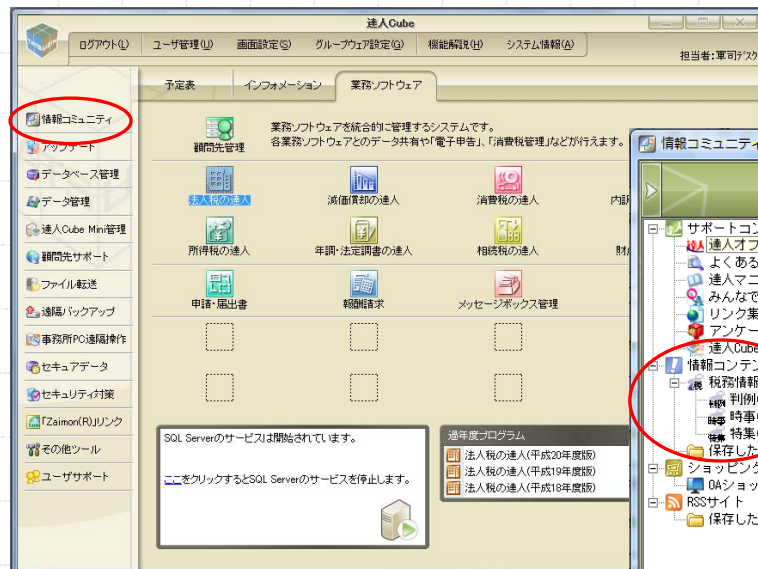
達人Cube

ログアウト(L) ユーザ管理(U) 画面設定(S) グループウェア設定(G) 機能解説(H) システム情報(A)

担当者:軍司デスク

予定表 インフォメーション 業務ソフトウェア

情報コミュニティ
アンケート
データベース管理
データ管理
達人Cube Mini管理
顧問先サポート
ファイル転送
遠隔バックアップ
事務所PC遠隔操作
セキュアデータ
セキュリティ対策
「Zaimon(R)」リンク
その他ツール
ユーザサポート

顧問先管理
業務ソフトウェアを統合的に管理するシステムです。
各業務ソフトウェアとのデータ共有や「電子申告」、「消費税管理」などが行えます。

法人税の達人
減価償却の達人
消費税の達人
内訳
所得税の達人
年調・法定調書の達人
相続税の達人
財
申請・届出書
報酬請求
メッセージボックス管理

SQL Serverのサービスは開始されています。

ここをクリックするとSQL Serverのサービスを停止します。

過年度プログラム
法人税の達人(平成20年度版)
法人税の達人(平成19年度版)
法人税の達人(平成18年度版)

情報コミュニティ
サポートコン
達人オフ
よくある
達人マニ
みんなで
リンク集
アンケー
達人Cube
情報コンテン
税務情報
判例
時事
特集
保存した
ショッピング
OAショッ
RSSサイト
保存した